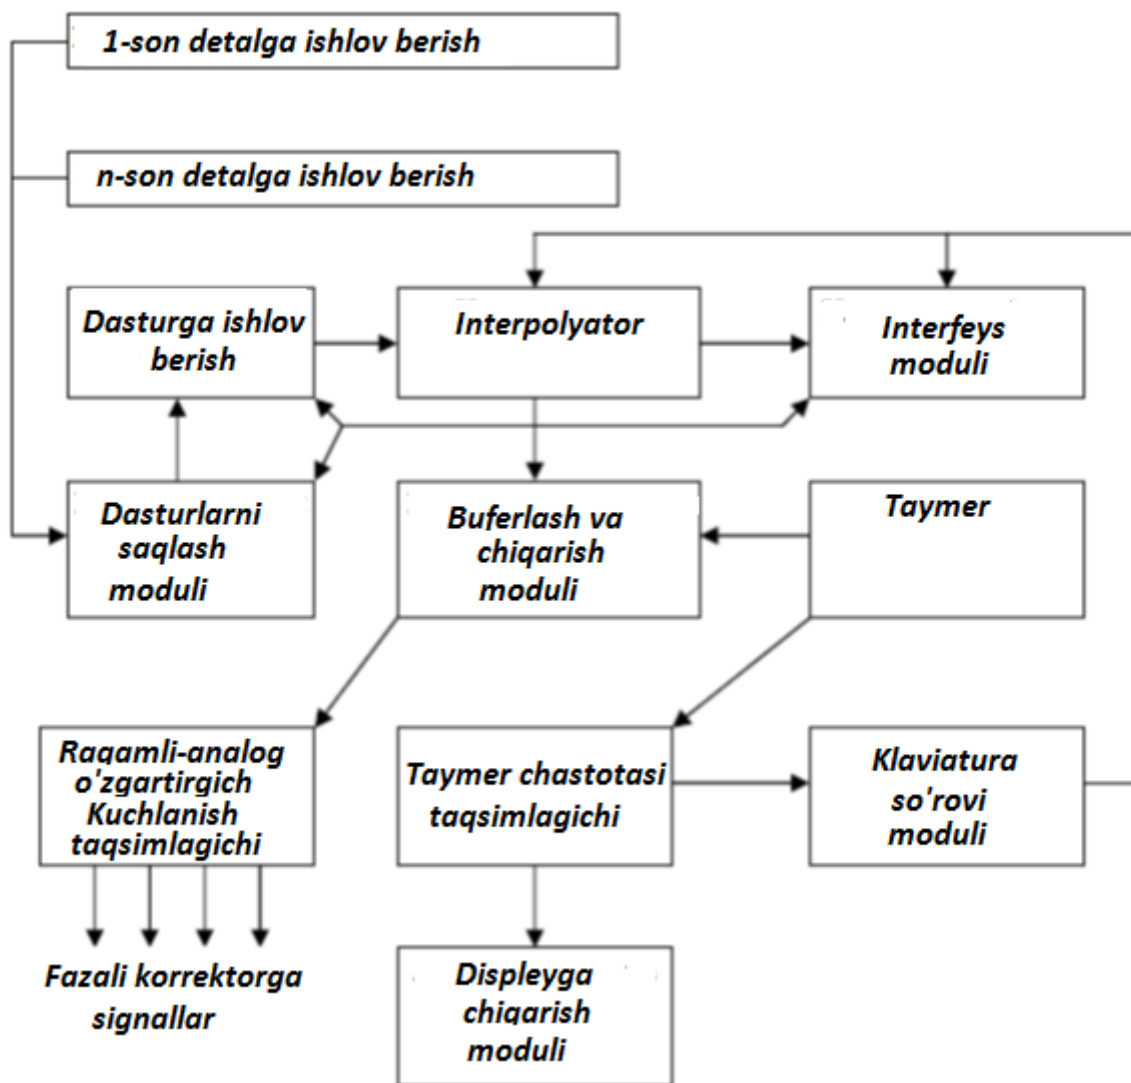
1-son detalga ishlov berish

n-son detalga ishlov berish

Dasturga ishlov berish

Interpolyator

Interfeys moduli

Dasturlarni saqlash moduli

Buferlash va chiqarish moduli

Taymer

Raqamli-analog o'zgartirgich Kuchlanish taqsimlagichi

Taymer chastotasi taqsimlagichi

Klaviatura so'rovi moduli

Fazali korrektorga signallar

Displeyga chiqarish moduli